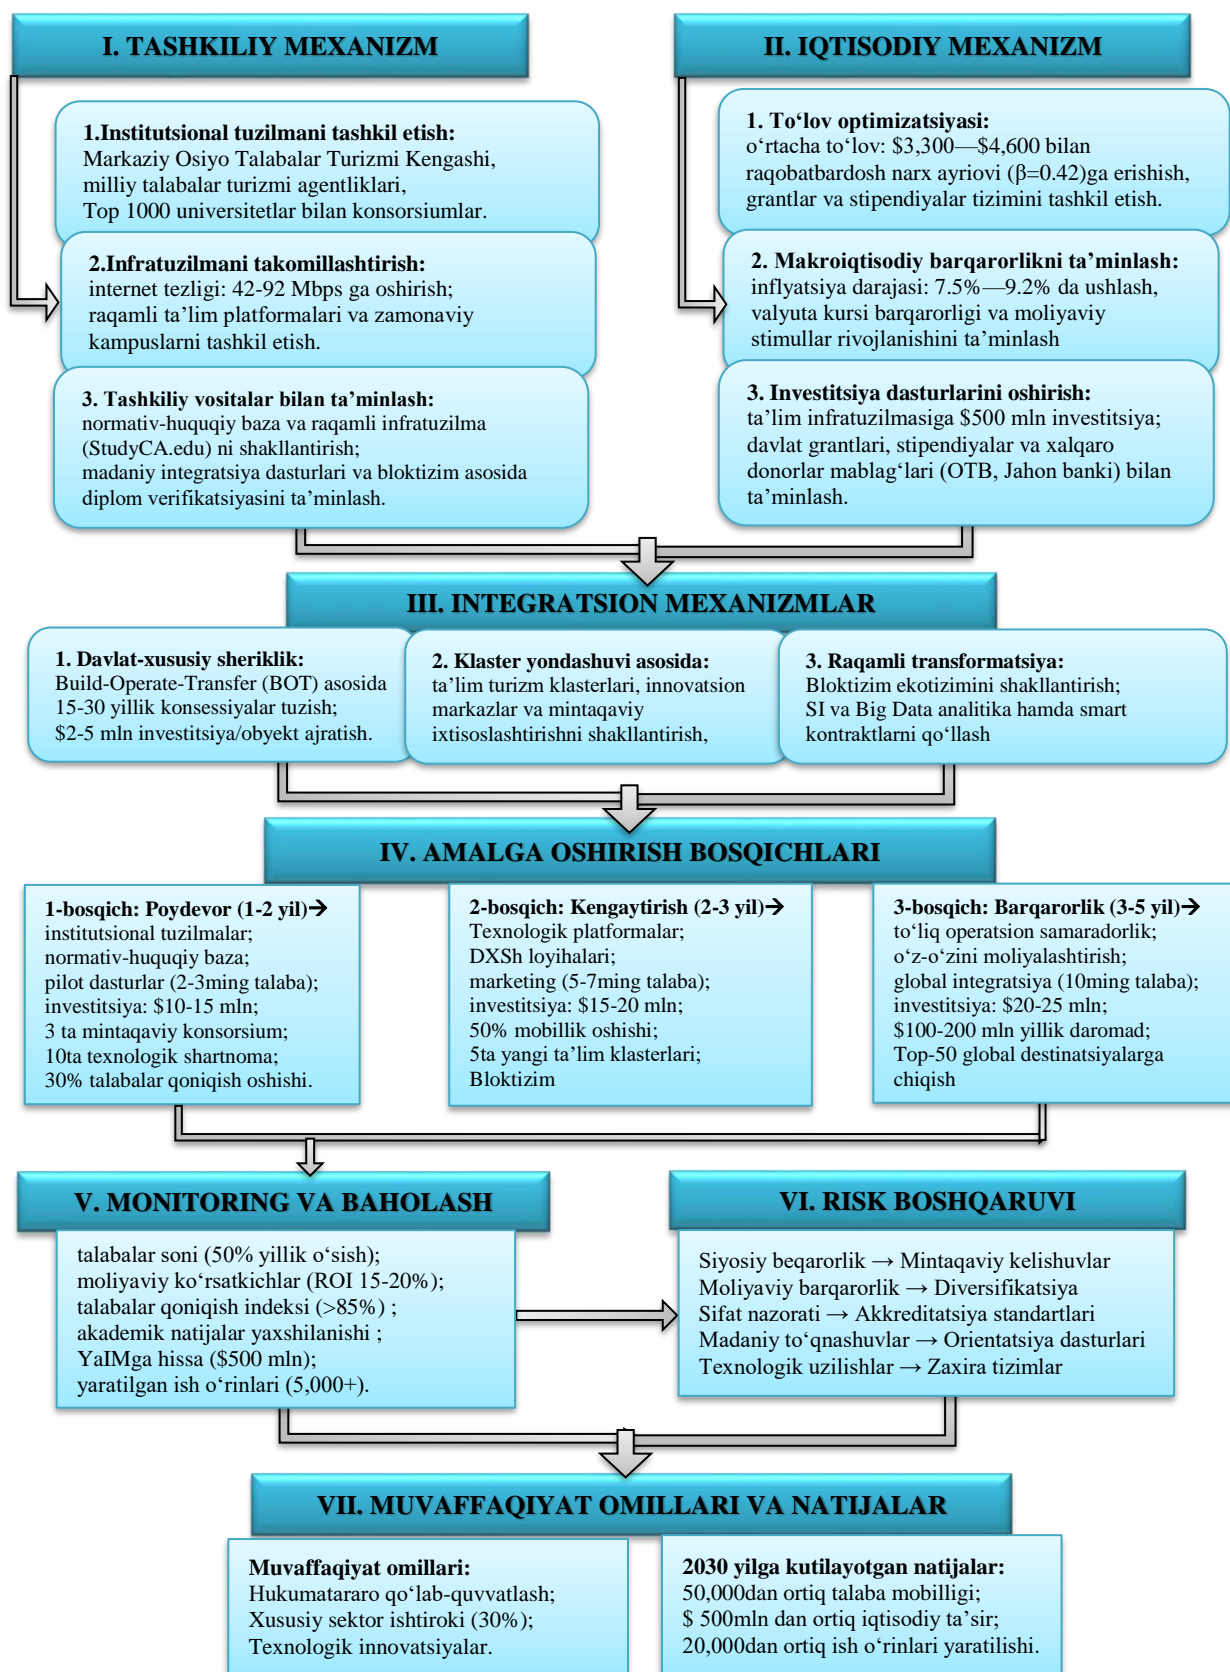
I. TASHKILIY MEXANIZM

1.Institutsional tuzilmani tashkil etish:
Markaziy Osiyo Talabalar Turizmi Kengashi, milliy talabalar turizmi agentliklari, Top 1000 universitetlar bilan konsorsiumlar.

2.Infratuzilmani takomillashtirish:
internet tezligi: 42-92 Mbps ga oshirish; raqamli ta'lim platformalari va zamonaviy kampuslarni tashkil etish.

3. Tashkiliy vositalar bilan ta'minlash:
normativ-huquqiy baza va raqamli infratuzilma (StudyCA.edu) ni shakllantirish; madaniy integratsiya dasturlari va bloktizim asosida diplom verifikatsiyasini ta'minlash.

II. IQTISODIY MEXANIZM

1. To'lov optimizatsiyasi:
o'rtacha to'lov: \$3,300—\$4,600 bilan raqobatbardosh narx ayriovi (β=0.42)ga erishish, grantlar va stipendiyalar tizimini tashkil etish.

2. Makroiqtisodiy barqarorlikni ta'minlash:
inflyatsiya darajasi: 7.5%—9.2% da ushlash, valyuta kursi barqarorligi va moliyaviy stimullar rivojlanishini ta'minlash

3. Investitsiya dasturlarini oshirish:
ta'lim infratuzilmasiga \$500 mln investitsiya; davlat grantlari, stipendiyalar va xalqaro donorlar mablag'lari (OTB, Jahon banki) bilan ta'minlash.

III. INTEGRATSION MEXANIZMLAR

1. Davlat-xususiy sheriklik:
Build-Operate-Transfer (BOT) asosida 15-30 yillik konsessiyalar tuzish; \$2-5 mln investitsiya/obyekt ajratish.

2. Klaster yondashuvi asosida:
ta'lim turizm klasterlari, innovatsion markazlar va mintaqaviy ixtisoslashtirishni shakllantirish,

3. Raqamli transformatsiya:
Bloktizim ekotizimini shakllantirish; SI va Big Data analitika hamda smart kontraktlarni qo'llash

IV. AMALGA OSHIRISH BOSQICHLARI

1-bosqich: Poydevor (1-2 yil)→
institutsional tuzilmalar; normativ-huquqiy baza; pilot dasturlar (2-3ming talaba); investitsiya: \$10-15 mln; 3 ta mintaqaviy konsorsium; 10ta texnologik shartnoma; 30% talabalar qoniqish oshishi.

2-bosqich: Kengaytirish (2-3 yil)→
Texnologik platformalar; DXSh loyihalari; marketing (5-7ming talaba); investitsiya: \$15-20 mln; 50% mobillik oshishi; 5ta yangi ta'lim klasterlari; Bloktizim

3-bosqich: Barqarorlik (3-5 yil)→
to'liq operatsion samaradorlik; o'z-o'zini moliyalashtirish; global integratsiya (10ming talaba); investitsiya: \$20-25 mln; \$100-200 mln yillik daromad; Top-50 global destinatsiyalarga chiqish

V. MONITORING VA BAHOLASH

talabalar soni (50% yillik o'sish); moliyaviy ko'rsatkichlar (ROI 15-20%); talabalar qoniqish indeksi (>85%) ; akademik natijalar yaxshilanishi ; YaIMga hissa (\$500 mln); yaratilgan ish o'rinlari (5,000+).

VI. RISK BOSHQARUVI

Siyosiy beqarorlik → Mintaqaviy kelishuvlar
Moliyaviy barqarorlik → Diversifikatsiya
Sifat nazorati → Akkreditatsiya standartlari
Madaniy to'qnashuvlar → Orientatsiya dasturlari
Texnologik uzilishlar → Zaxira tizimlar

VII. MUVAFFAQIYAT OMILLARI VA NATIJALAR

Muvaffaqiyat omillari:
Hukumatararo qo'lab-quvvatlash; Xususiy sektor ishtiroki (30%); Texnologik innovatsiyalar.

2030 yilga kutilayotgan natijalar:
50,000dan ortiq talaba mobilligi; \$ 500mln dan ortiq iqtisodiy ta'sir; 20,000dan ortiq ish o'rinlari yaratilishi.